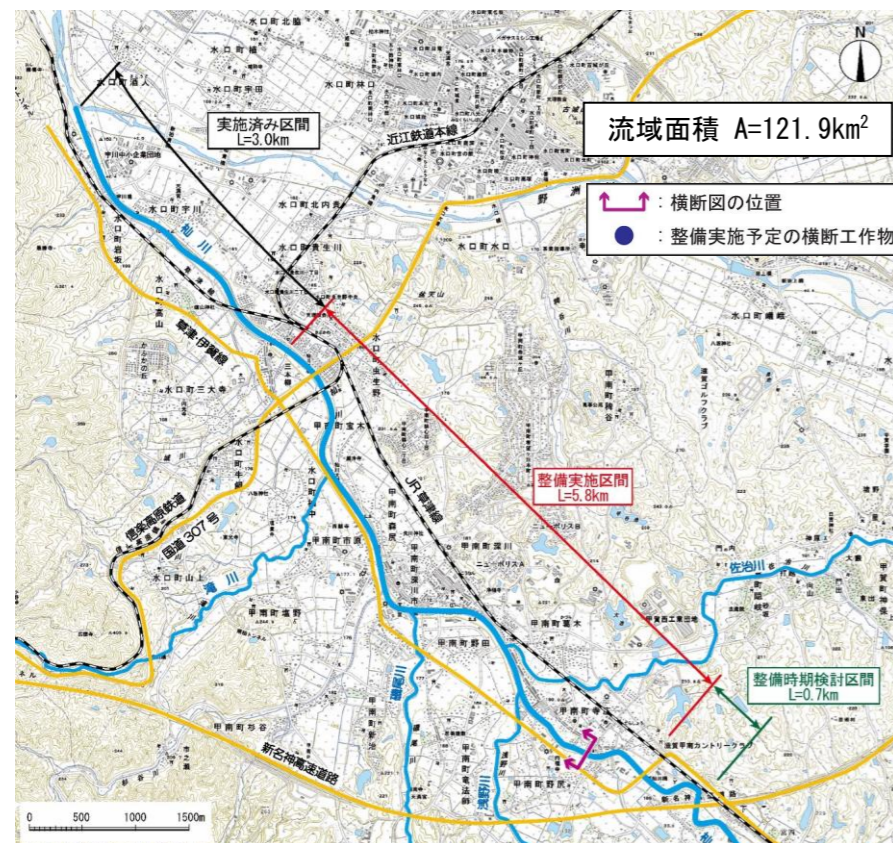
N

流域面積 A=121.9km$^2$

：横断図の位置
：整備実施予定の横断工作物

実施済み区間
L=3.0km

近江鉄道本線

水口町北脇
水口町綾野
水口町林口
水口町宇田
水口町北内貴
水口町貴生川
水口町水口
水口町三大寺
水口町高山
水口町岩坂
水口町宇川
水口町泉
水口町嶬峨
水口町山上
水口町虫生野
水口町今郷
水口町宇川

杣川
野洲川
佐治川
蒲川
三郷川
浅野川

草津・伊賀線
JR草津線
信楽高原鐵道
国道307号
新名神高速道路

甲南町寺庄
甲南町森尻
甲南町深川
甲南町野田
甲南町塩野
甲南町市原
甲南町希望ケ丘
甲南町野尻
甲南町竜法師
甲南町池田
甲南町杉谷
甲南町宝木
甲賀町神保

整備実施区間
L=5.8km

整備時期検討区間
L=0.7km

0 500 1000 1500m